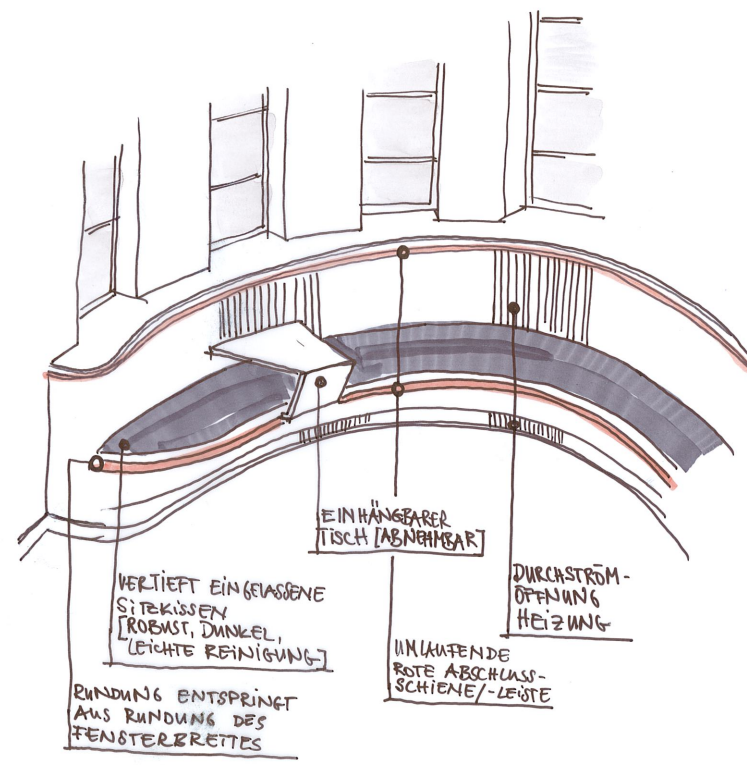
EINHÄNGBARER TISCH [ABNEHMBAR]

VERTIEFT EINGELASSENE SITZKISSEN [ROBUST, DUNKEL, LEICHTE REINIGUNG]

DURCHSTRÖM-ÖFFNUNG HEIZUNG

UMLAUFENDE ROTE ABSCHUSS-SCHIENE/-LEISTE

RUNDUNG ENTSPRINGT AUS RUNDUNG DES FENSTERBRETTES